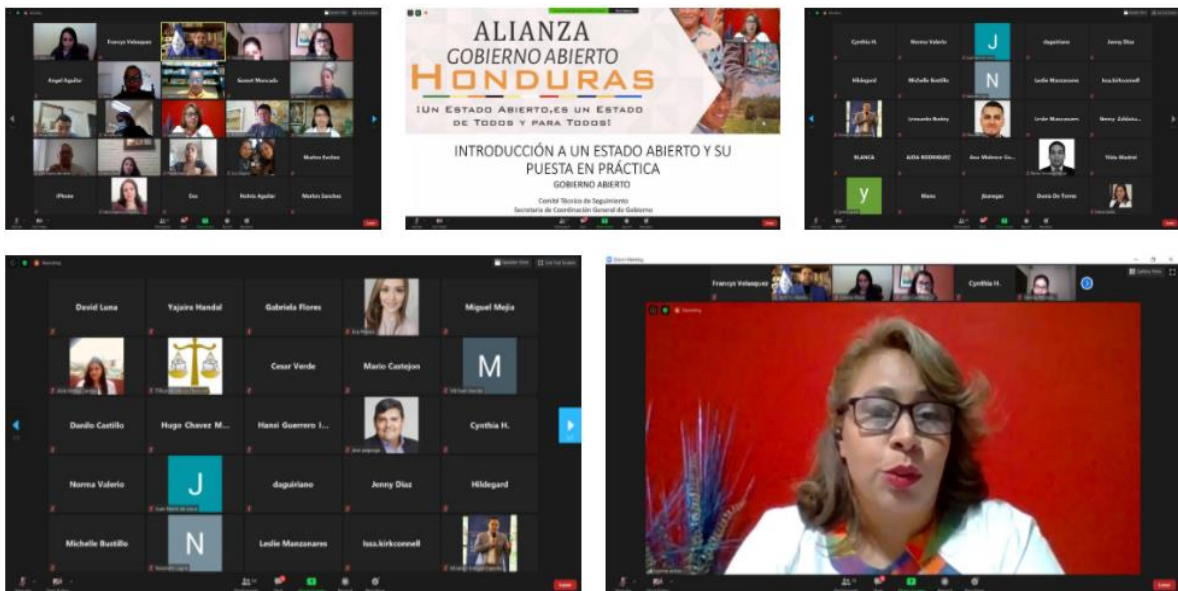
Francys Velasquez

Angel Aguilar

Samet Moncada

Marlen Emilce

iPhone

Ena

Nohris Aguilar

Marlen Sanchez

ALIANZA
GOBIERNO ABIERTO
HONDURAS
¡UN ESTADO ABIERTO, ES UN ESTADO DE TODOS Y PARA TODOS!

INTRODUCCIÓN A UN ESTADO ABIERTO Y SU PUESTA EN PRÁCTICA
GOBIERNO ABIERTO

Comité Técnico de Seguimiento
Secretaría de Coordinación General de Gobierno

Cynthia H.

Norma Valerio

J

daguiriano

Jenny Diaz

Hildegard

Michelle Bustillo

N

Ledie Manzanares

issa.kirkconnell

Leonardo Bustey

Ledie Manzanares

Nenny Zablata...

BLANCA

AIDA RODRIGUEZ

Ana Melenez Go...

Yilda Madrid

y

Mario

jbanegas

Dunia De Torres

David Luna

Yajaira Handal

Gabriela Flores

Miguel Mejia

Cesar Verde

Mario Castejon

M

Danilo Castillo

Hugo Chavez M...

Hansi Guerrero I...

Cynthia H.

Norma Valerio

J

daguiriano

Jenny Diaz

Hildegard

Michelle Bustillo

N

Ledie Manzanares

issa.kirkconnell

Zoom Meeting

Francys Velasquez

Cynthia H.

Recording